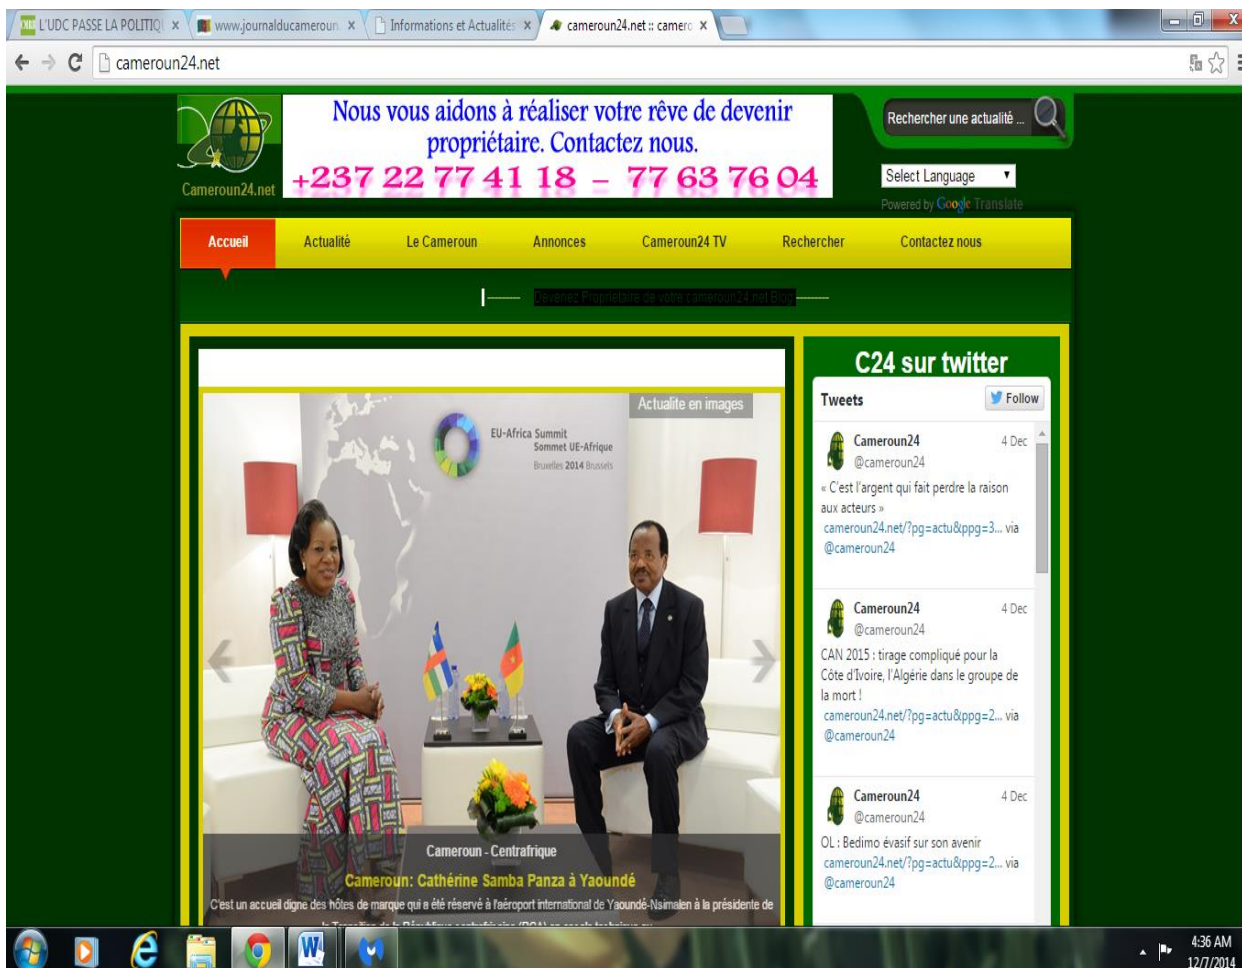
L'UDC PASSE LA POLITIQ ×
www.journalducameroun ×
Informations et Actualités ×
cameroun24.net :: camero ×

cameroun24.net

Cameroun24.net

Nous vous aidons à réaliser votre rêve de devenir propriétaire. Contactez nous.
+237 22 77 41 18 – 77 63 76 04

Rechercher une actualité ...

Select Language
Powered by Google Translate

Accueil | Actualité | Le Cameroun | Annonces | Cameroun24 TV | Rechercher | Contactez nous

Devenez Propriétaire de votre cameroun24.net Blog

Actualite en images

EU-Africa Summit
Sommet UE-Afrique
Bruxelles 2014 Brussels

Cameroun - Centrafrique
Cameroun: Cathérine Samba Panza à Yaoundé
C'est un accueil digne des hôtes de marque qui a été réservé à l'aéroport international de Yaoundé-Nsimalen à la présidente de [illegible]

C24 sur twitter

Tweets
Follow

Cameroun24 4 Dec
@cameroun24
« C'est l'argent qui fait perdre la raison aux acteurs »
cameroun24.net/?pg=actu&ppg=3... via @cameroun24

Cameroun24 4 Dec
@cameroun24
CAN 2015 : tirage compliqué pour la Côte d'Ivoire, l'Algérie dans le groupe de la mort !
cameroun24.net/?pg=actu&ppg=2... via @cameroun24

Cameroun24 4 Dec
@cameroun24
OL : Bedimo évasif sur son avenir
cameroun24.net/?pg=actu&ppg=2... via @cameroun24

4:36 AM
12/7/2014